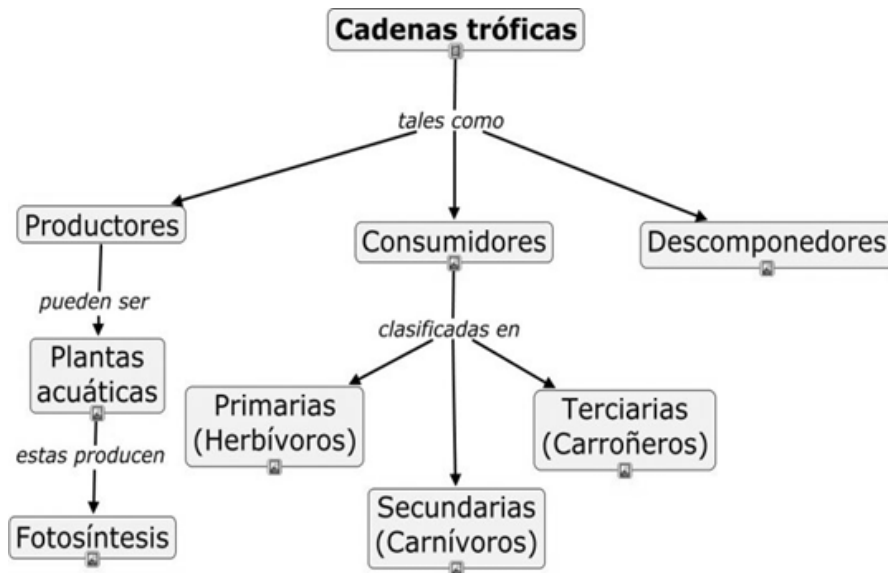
Cadenas tróficas

tales como

Productores

Consumidores

Descomponedores

pueden ser

Plantas acuáticas

estas producen

Fotosíntesis

clasificadas en

Primarias (Herbívoros)

Secundarias (Carnívoros)

Terciarias (Carroñeros)